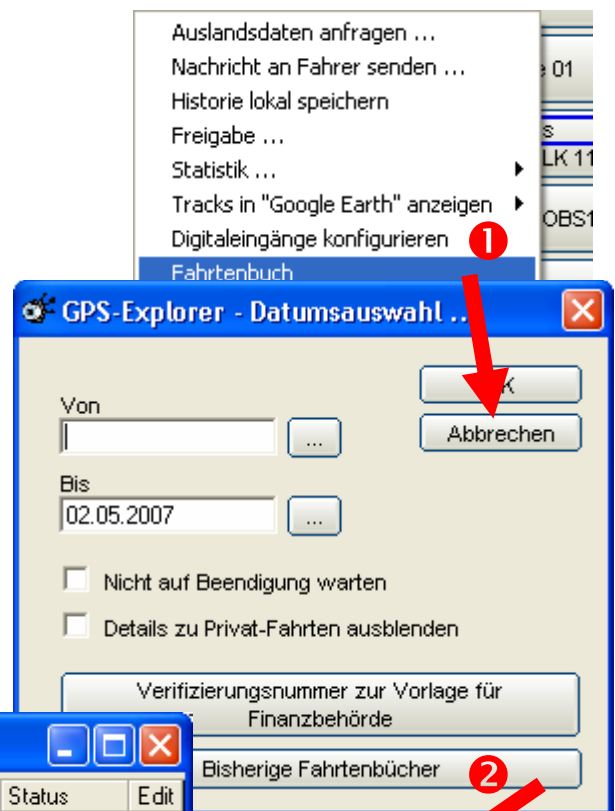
Auslandsdaten anfragen ...
Nachricht an Fahrer senden ...
Historie lokal speichern
Freigabe ...
Statistik ...
Tracks in "Google Earth" anzeigen
Digitaleingänge konfigurieren
Fahrtenbuch

e 01
s
LK 11
OBS1

1

GPS-Explorer - Datumsauswahl ...

Von
...
Bis
02.05.2007
...
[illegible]K
Abbrechen

Nicht auf Beendigung warten
Details zu Privat-Fahrten ausblenden

Verifizierungsnummer zur Vorlage für Finanzbehörde

Bisherige Fahrtenbücher

2

Status
Edit